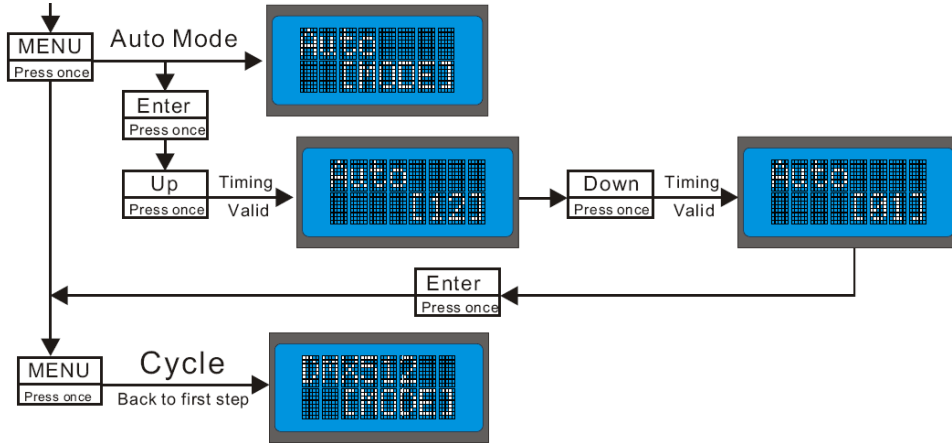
MENU
Press once
Auto Mode

Auto
[MODE]

Enter
Press once

Up
Press once
Timing
Valid

Auto
[12]

Down
Press once
Timing
Valid

Auto
[01]

Enter
Press once

MENU
Press once
Cycle
Back to first step

DMX512
[MODE]